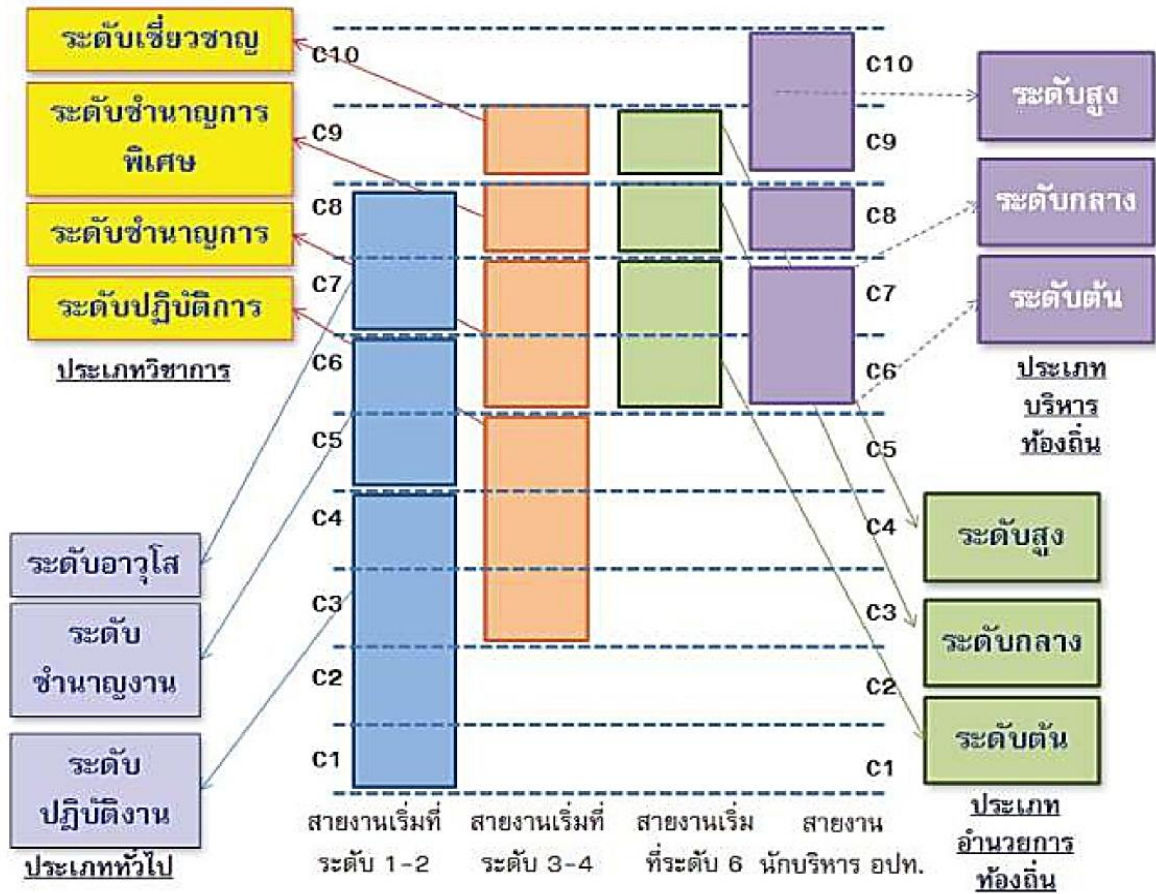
ระดับเชี่ยวชาญ

ระดับชำนาญการพิเศษ

ระดับชำนาญการ

ระดับปฏิบัติการ

ประเภทวิชาการ

C10
C9
C8
C7
C6
C5
C4
C3
C2
C1

C10
C9
C8
C7
C6
C5
C4
C3
C2
C1

ระดับสูง

ระดับกลาง

ระดับต้น

ประเภทบริหารท้องถิ่น

ระดับสูง

ระดับกลาง

ระดับต้น

ประเภทอำนวยการท้องถิ่น

ระดับอาวุโส

ระดับชำนาญงาน

ระดับปฏิบัติงาน

ประเภททั่วไป

สายงานเริ่มที่ระดับ 1-2

สายงานเริ่มที่ระดับ 3-4

สายงานเริ่มที่ระดับ 6

สายงานนักบริหาร อปท.